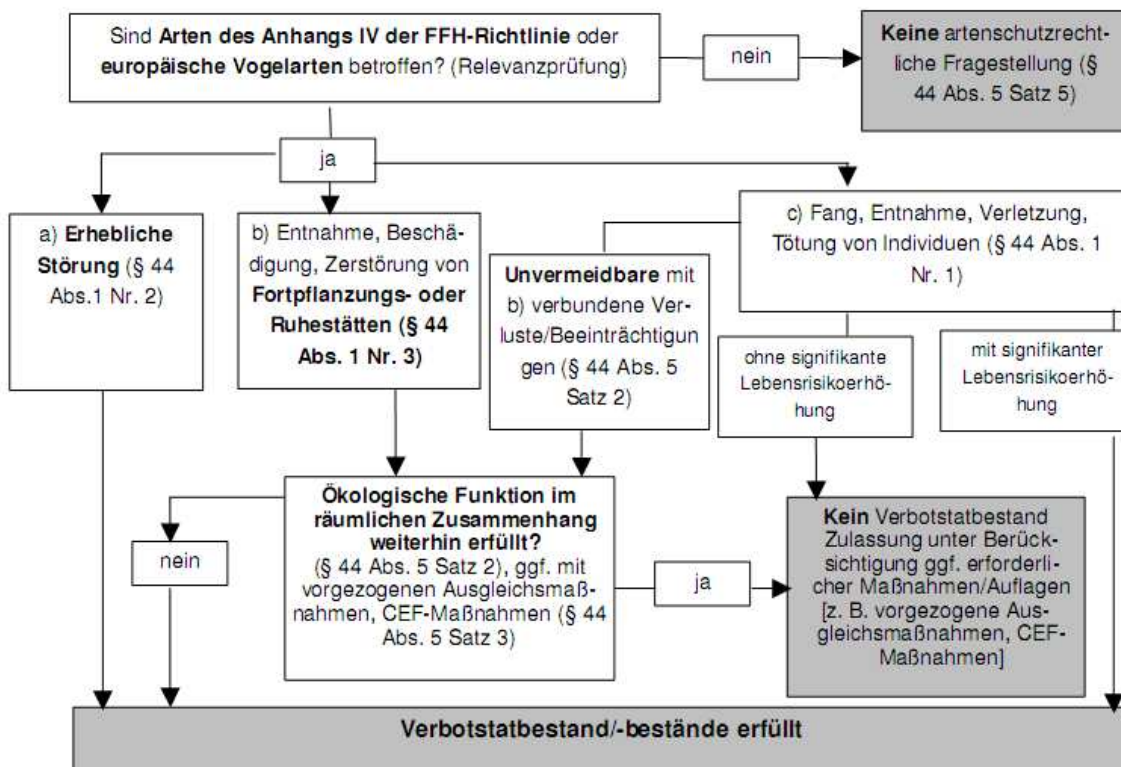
Sind **Arten des Anhangs IV der FFH-Richtlinie** oder **europäische Vogelarten** betroffen? (Relevanzprüfung)

nein

**Keine** artenschutzrechtliche Fragestellung (§ 44 Abs. 5 Satz 5)

ja

a) **Erhebliche Störung** (§ 44 Abs.1 Nr. 2)

b) Entnahme, Beschädigung, Zerstörung von **Fortpflanzungs- oder Ruhestätten (§ 44 Abs. 1 Nr. 3)**

**Unvermeidbare** mit b) verbundene Verluste/Beeinträchtigungen (§ 44 Abs. 5 Satz 2)

c) Fang, Entnahme, Verletzung, Tötung von Individuen (§ 44 Abs. 1 Nr. 1)

ohne signifikante Lebensrisikoerhöhung

mit signifikanter Lebensrisikoerhöhung

nein

**Ökologische Funktion im räumlichen Zusammenhang weiterhin erfüllt?** (§ 44 Abs. 5 Satz 2), ggf. mit vorgezogenen Ausgleichsmaßnahmen, CEF-Maßnahmen (§ 44 Abs. 5 Satz 3)

ja

**Kein** Verbotstatbestand Zulassung unter Berücksichtigung ggf. erforderlicher Maßnahmen/Auflagen [z. B. vorgezogene Ausgleichsmaßnahmen, CEF-Maßnahmen]

**Verbotstatbestand/-bestände erfüllt**